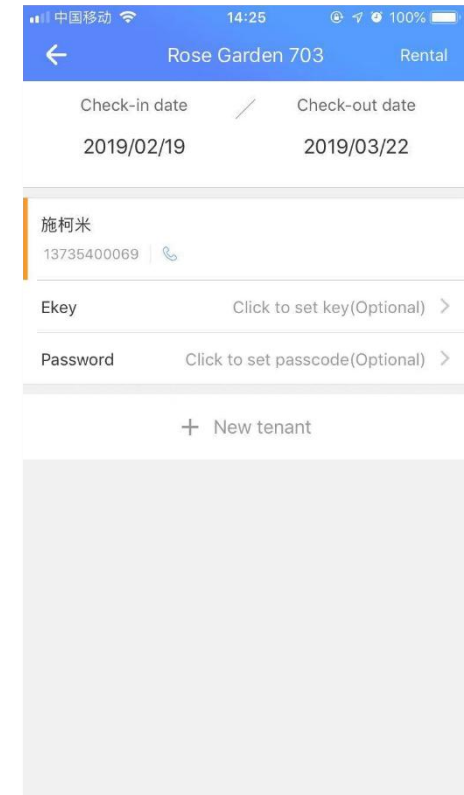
中国移动 14:25 100%

Rose Garden 703 Rental

Check-in date / Check-out date

2019/02/19 2019/03/22

施柯米
13735400069

Ekey Click to set key(Optional) >

Password Click to set passcode(Optional) >

+ New tenant